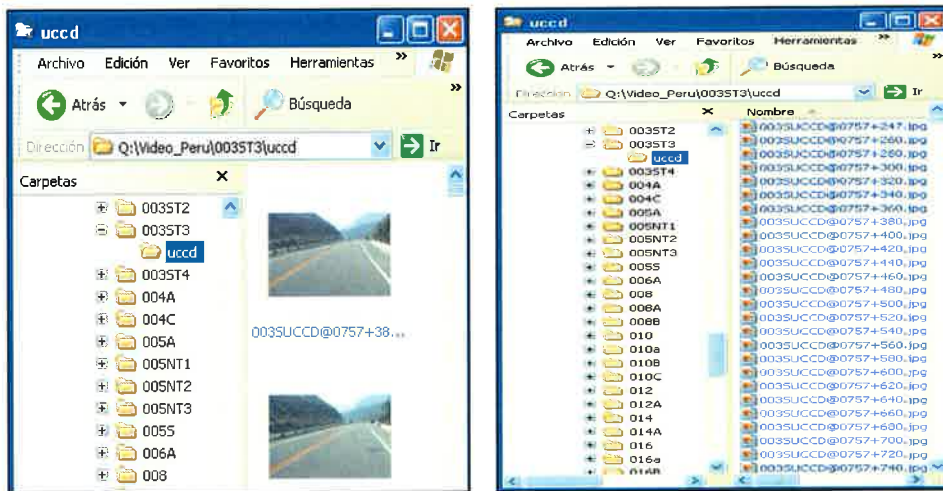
uccd

Archivo Edición Ver Favoritos Herramientas »

Atrás Búsqueda »

Dirección Q:\Video_Peru\003ST3\uccd Ir

Carpetas ×

003ST2
003ST3
uccd
003ST4
004A
004C
005A
005NT1
005NT2
005NT3
005S
006A
008

003SUCCD@0757+38...

uccd

Archivo Edición Ver Favoritos Herramientas »

Atrás Búsqueda

Dirección Q:\Video_Peru\003ST3\uccd Ir

Carpetas ×

003ST2
003ST3
uccd
003ST4
004A
004C
005A
005NT1
005NT2
005NT3
005S
006A
008
008A
008B
010
010a
010B
010C
012
012A
014
014A
016
016a
016B

Nombre

003SUCCD@0757+247.jpg
003SUCCD@0757+260.jpg
003SUCCD@0757+280.jpg
003SUCCD@0757+300.jpg
003SUCCD@0757+320.jpg
003SUCCD@0757+340.jpg
003SUCCD@0757+360.jpg
003SUCCD@0757+380.jpg
003SUCCD@0757+400.jpg
003SUCCD@0757+420.jpg
003SUCCD@0757+440.jpg
003SUCCD@0757+460.jpg
003SUCCD@0757+480.jpg
003SUCCD@0757+500.jpg
003SUCCD@0757+520.jpg
003SUCCD@0757+540.jpg
003SUCCD@0757+560.jpg
003SUCCD@0757+580.jpg
003SUCCD@0757+600.jpg
003SUCCD@0757+620.jpg
003SUCCD@0757+640.jpg
003SUCCD@0757+660.jpg
003SUCCD@0757+680.jpg
003SUCCD@0757+700.jpg
003SUCCD@0757+720.jpg
003SUCCD@0757+740.jpg